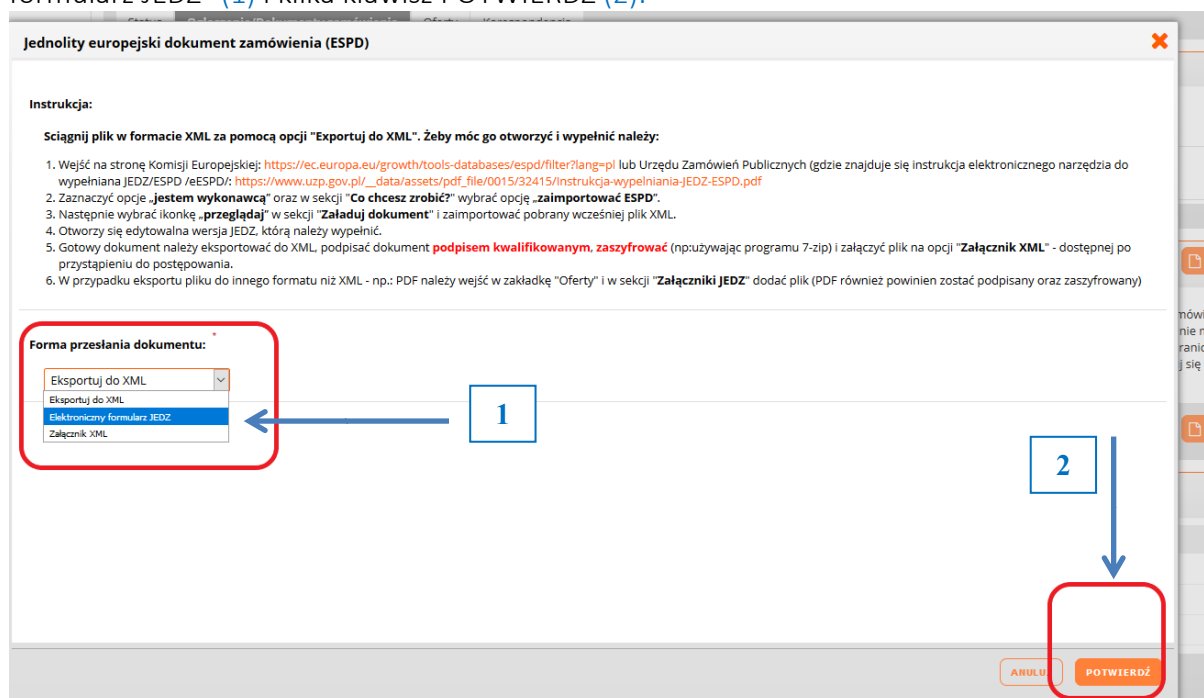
formularz JEDZ" (1) i klika klawisz POTWIERDŹ (2).

Status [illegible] Oferty Korespondencja

Jednolity europejski dokument zamówienia (ESPD)

Instrukcja:

Sciągnij plik w formacie XML za pomocą opcji "Exportuj do XML". Żeby móc go otworzyć i wypełnić należy:

1. Wejść na stronę Komisji Europejskiej: https://ec.europa.eu/growth/tools-databases/espd/filter?lang=pl lub Urzędu Zamówień Publicznych (gdzie znajduje się instrukcja elektronicznego narzędzia do wypełniana JEDZ/ESPD /eESPD/: https://www.uzp.gov.pl/__data/assets/pdf_file/0015/32415/Instrukcja-wypelniania-JEDZ-ESPD.pdf
2. Zaznaczyć opcje „jestem wykonawcą" oraz w sekcji "Co chcesz zrobić?" wybrać opcję „zaimportować ESPD".
3. Następnie wybrać ikonkę „przeglądaj" w sekcji "Załaduj dokument" i zaimportować pobrany wcześniej plik XML.
4. Otworzy się edytowalna wersja JEDZ, którą należy wypełnić.
5. Gotowy dokument należy eksportować do XML, podpisać dokument podpisem kwalifikowanym, zaszyfrować (np:używając programu 7-zip) i załączyć plik na opcji "Załącznik XML" - dostępnej po przystąpieniu do postępowania.
6. W przypadku eksportu pliku do innego formatu niż XML - np.: PDF należy wejść w zakładkę "Oferty" i w sekcji "Załączniki JEDZ" dodać plik (PDF również powinien zostać podpisany oraz zaszyfrowany)

Forma przesłania dokumentu: *

Eksportuj do XML
Eksportuj do XML
Elektroniczny formularz JEDZ
Załącznik XML

1

2

ANULUJ POTWIERDŹ

mówi
nie n
ranic
j się